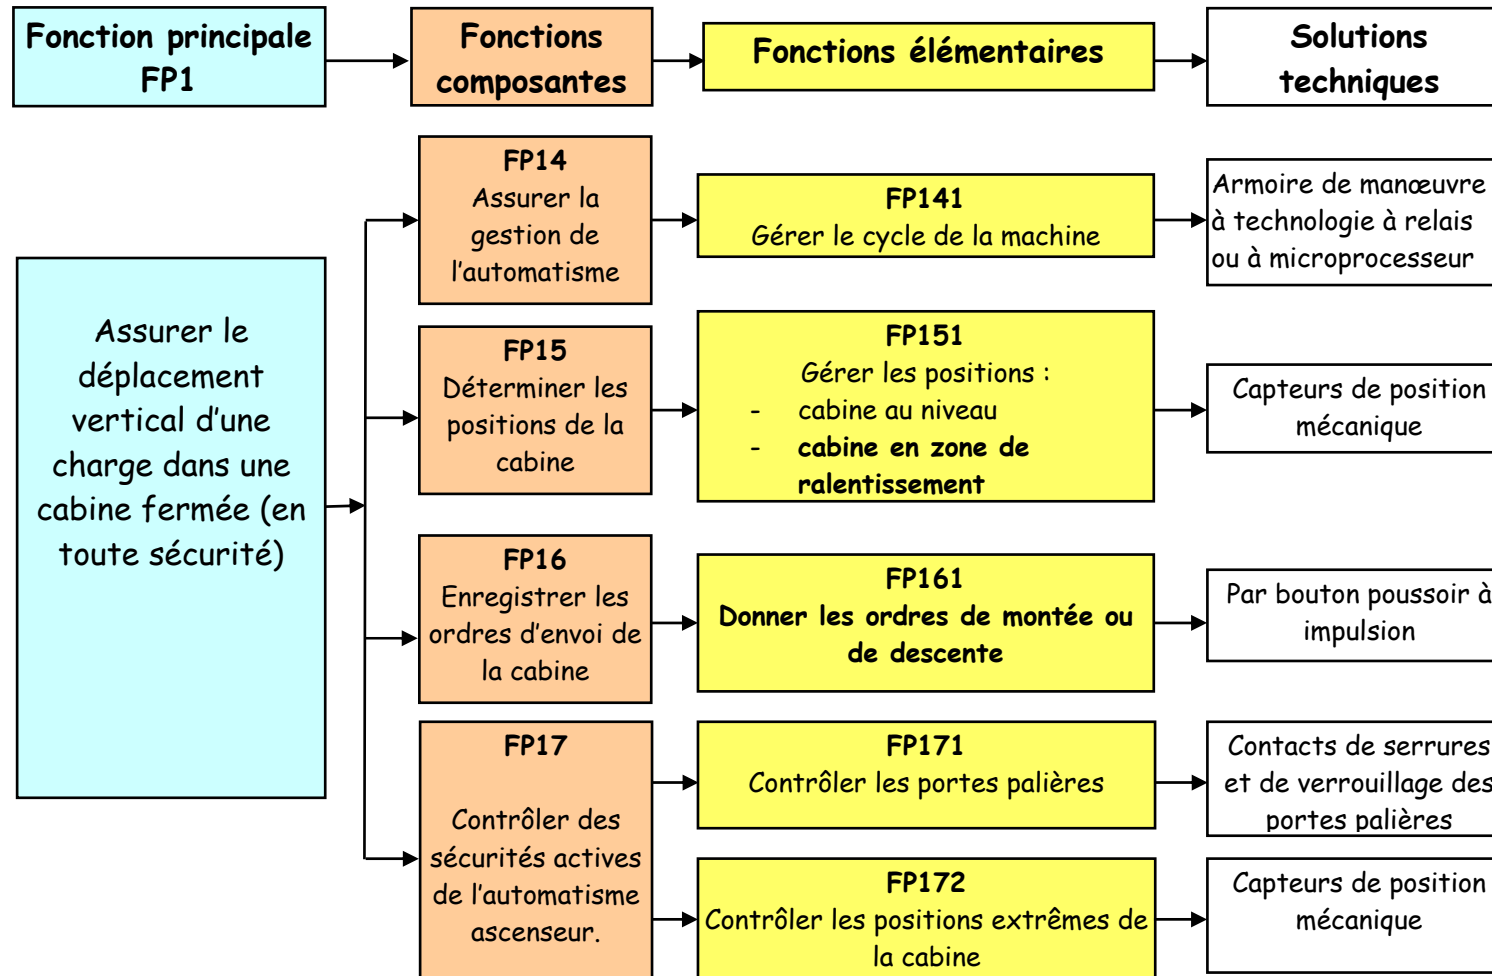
Fonction principale FP1

Fonctions composantes

Fonctions élémentaires

Solutions techniques

Assurer le déplacement vertical d'une charge dans une cabine fermée (en toute sécurité)

FP14
Assurer la gestion de l'automatisme

FP141
Gérer le cycle de la machine

Armoire de manœuvre à technologie à relais ou à microprocesseur

FP15
Déterminer les positions de la cabine

FP151
Gérer les positions :
- cabine au niveau
- cabine en zone de ralentissement

Capteurs de position mécanique

FP16
Enregistrer les ordres d'envoi de la cabine

FP161
Donner les ordres de montée ou de descente

Par bouton poussoir à impulsion

FP17
Contrôler des sécurités actives de l'automatisme ascenseur.

FP171
Contrôler les portes palières

Contacts de serrures et de verrouillage des portes palières

FP172
Contrôler les positions extrêmes de la cabine

Capteurs de position mécanique